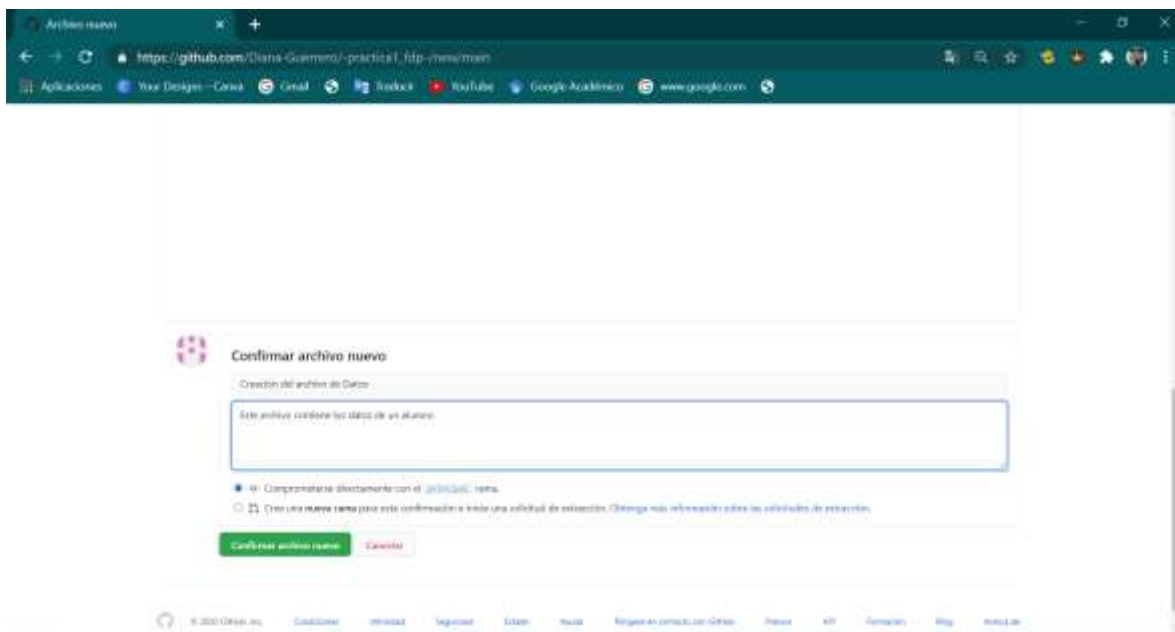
Archivo nuevo

https://github.com/Diana-Guerrero/-practica1_fdp-/new/main

Aplicaciones Your Designs – Canva Gmail Traducir YouTube Google Académico www.google.com

Confirmar archivo nuevo

Creación del archivo de Datos

Este archivo contiene los datos de un alumno

Comprometerse directamente con el principal rama.

Cree una nueva rama para esta confirmación e inicie una solicitud de extracción. Obtenga más información sobre las solicitudes de extracción.

Confirmar archivo nuevo Cancelar

© 2020 GitHub, Inc. Condiciones Privacidad Seguridad Estado Ayuda Ponerse en contacto con GitHub Precios API Formación Blog Acerca de